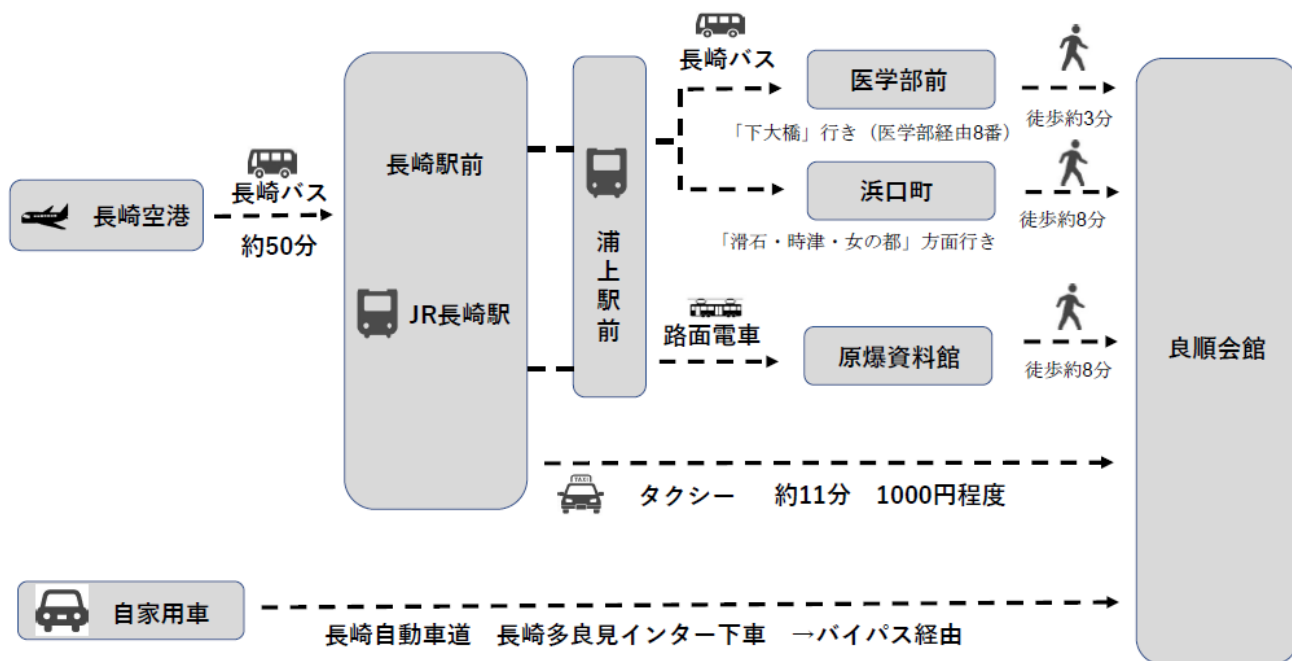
長崎空港

長崎バス
約50分

長崎駅前

JR長崎駅

浦上駅前

長崎バス

医学部前

「下大橋」行き（医学部経由8番）

徒歩約3分

浜口町

「滑石・時津・女の都」方面行き

徒歩約8分

路面電車

原爆資料館

徒歩約8分

良順会館

TAXI

タクシー　約11分　1000円程度

自家用車

長崎自動車道　長崎多良見インター下車　→バイパス経由